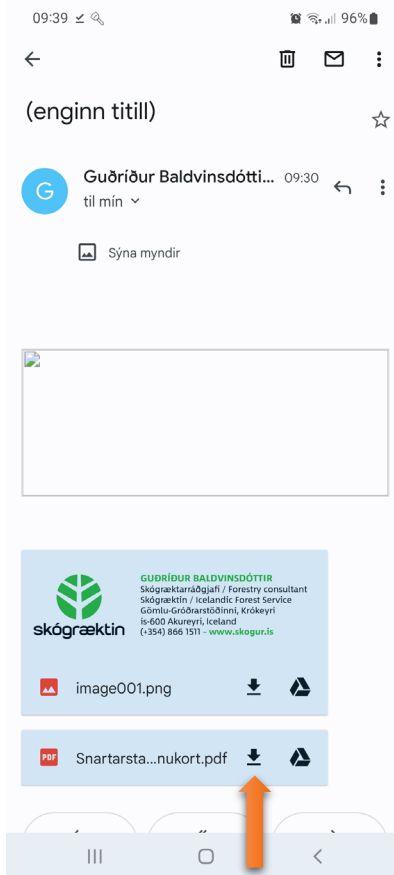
09:39 96%

(enginn titill)

G Guðríður Baldvinsdótti... 09:30
til mín

Sýna myndir

skógræktin
GUÐRÍÐUR BALDVINSDÓTTIR
Skógræktarráðgjafi / Forestry consultant
Skógræktin / Icelandic Forest Service
Gömlu-Gróðrarstöðinni, Krókeyri
is-600 Akureyri, Iceland
(+354) 866 1511 - www.skogur.is

image001.png

PDF Snartarsta...nukort.pdf